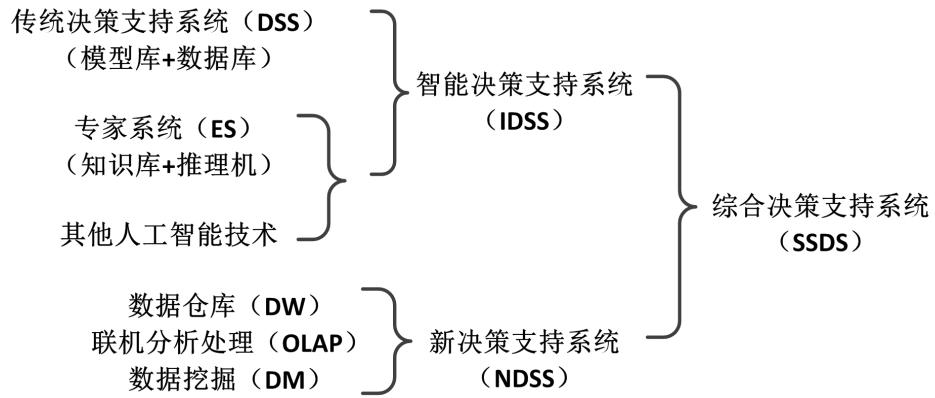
传统决策支持系统（DSS）
（模型库+数据库）

专家系统（ES）
（知识库+推理机）

其他人工智能技术

智能决策支持系统
（IDSS）

数据仓库（DW）
联机分析处理（OLAP）
数据挖掘（DM）

新决策支持系统
（NDSS）

综合决策支持系统
（SSDS）